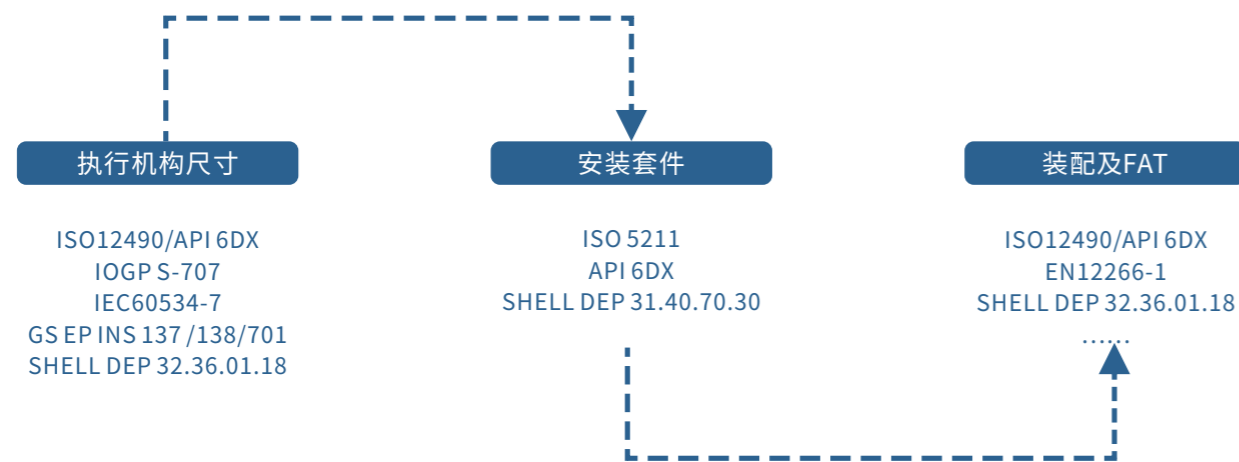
执行机构尺寸

ISO12490/API 6DX
IOGP S-707
IEC60534-7
GS EP INS 137 /138/701
SHELL DEP 32.36.01.18

安装套件

ISO 5211
API 6DX
SHELL DEP 31.40.70.30

装配及FAT

ISO12490/API 6DX
EN12266-1
SHELL DEP 32.36.01.18
……